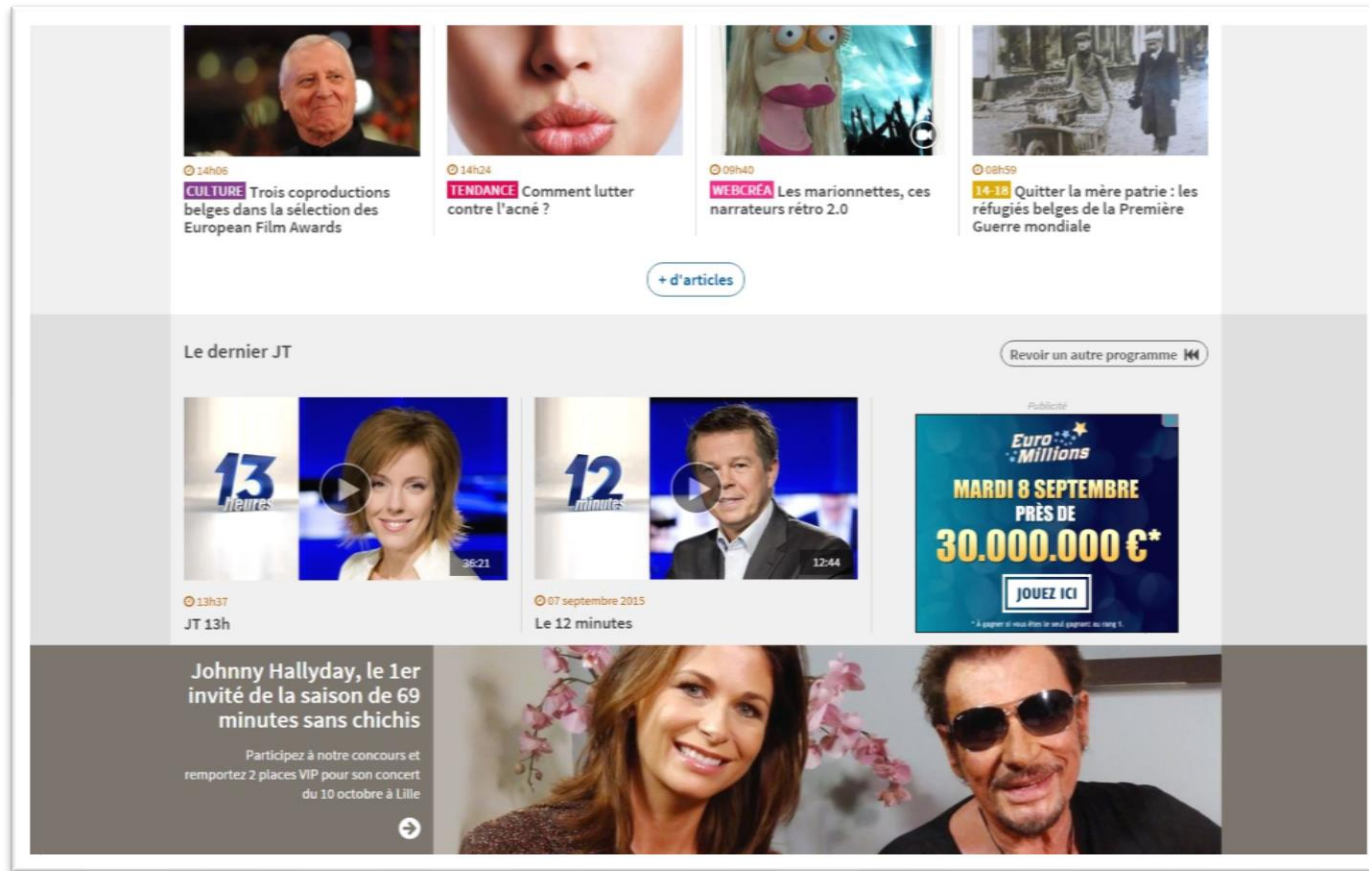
14h06
CULTURE Trois coproductions belges dans la sélection des European Film Awards

14h24
TENDANCE Comment lutter contre l'acné ?

09h40
WEBCRÉA Les marionnettes, ces narrateurs rétro 2.0

08h59
14-18 Quitter la mère patrie : les réfugiés belges de la Première Guerre mondiale

+ d'articles

Le dernier JT

Revoir un autre programme

13 Heures
36:21
13h37
JT 13h

12 minutes
12:44
07 septembre 2015
Le 12 minutes

Publicité
Euro Millions
MARDI 8 SEPTEMBRE
PRÈS DE
30.000.000 €*
JOUEZ ICI
* À gagner si vous êtes le seul gagnant au rang 1.

Johnny Hallyday, le 1er invité de la saison de 69 minutes sans chichis

Participez à notre concours et remportez 2 places VIP pour son concert du 10 octobre à Lille